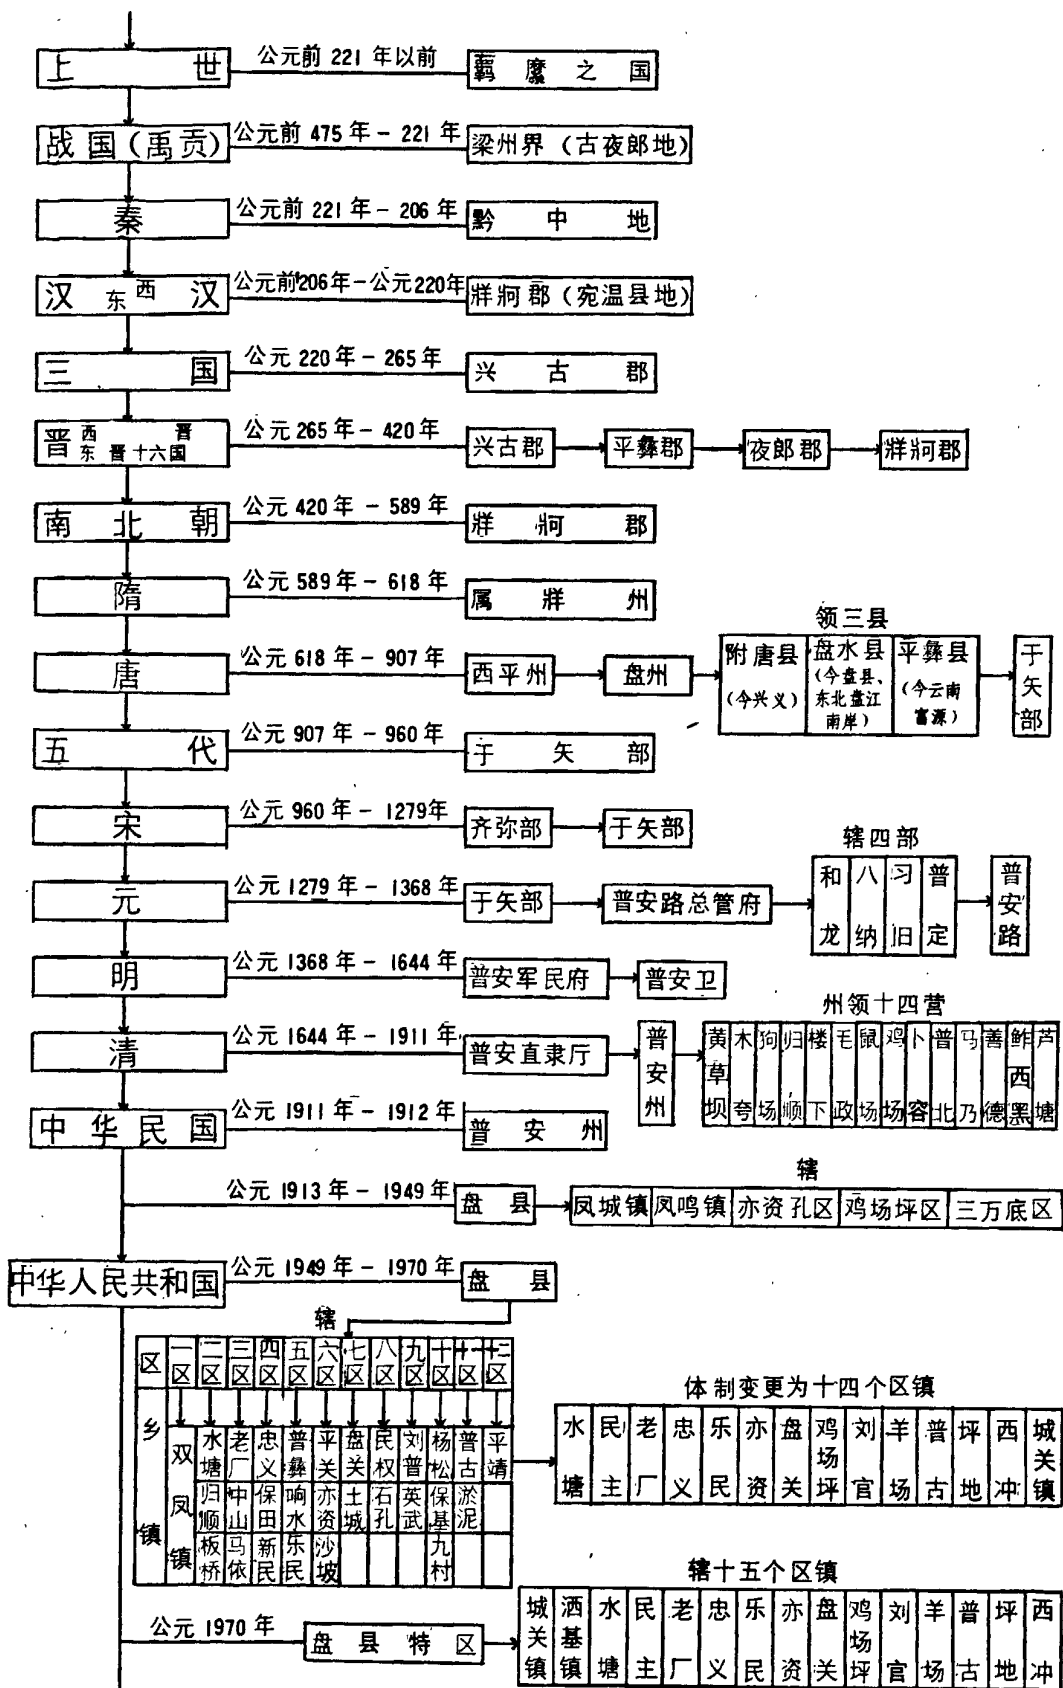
上世 — 公元前 221 年以前 — 羁縻之国

战国（禹贡） — 公元前 475 年 - 221 年 — 梁州界（古夜郎地）

秦 — 公元前 221 年 - 206 年 — 黔中地

汉 东 西 汉 — 公元前206年－公元220年 — 牂牁郡（宛温县地）

三国 — 公元 220 年 - 265 年 — 兴古郡

晋 西晋 东晋 十六国 — 公元 265 年 - 420 年 — 兴古郡 → 平彝郡 → 夜郎郡 → 牂牁郡

南北朝 — 公元 420 年 - 589 年 — 牂牁郡

隋 — 公元 589 年 - 618 年 — 属牂州

唐 — 公元 618 年 - 907 年 — 西平州 → 盘州 → 领三县：附唐县（今兴义）；盘水县（今盘县、东北盘江南岸）；平彝县（今云南富源） → 于矢部

五代 — 公元 907 年 - 960 年 — 于矢部

宋 — 公元 960 年 - 1279年 — 齐弥部 → 于矢部

元 — 公元 1279 年 - 1368 年 — 于矢部 → 普安路总管府 → 辖四部：和龙、八纳、习旧、普定 → 普安路

明 — 公元 1368 年 - 1644 年 — 普安军民府 → 普安卫

清 — 公元 1644 年 - 1911 年 — 普安直隶厅 → 普安州 → 州领十四营：黄草坝、木夸、狗场、归顺、楼下、毛政、鼠场、鸡场、卜容、普北、马乃、善德、鲊西黑、芦塘

中华民国 — 公元 1911 年 - 1912 年 — 普安州

公元 1913 年 - 1949 年 — 盘县 → 辖：凤城镇、凤鸣镇、亦资孔区、鸡场坪区、三万底区

中华人民共和国 — 公元 1949 年 - 1970 年 — 盘县

辖

| 区 | 一区 | 二区 | 三区 | 四区 | 五区 | 六区 | 七区 | 八区 | 九区 | 十区 | 十一区 | 十二区 |
|---|---|---|---|---|---|---|---|---|---|---|---|---|
| 乡镇 | 双凤镇 | 水塘 | 老厂 | 忠义 | 普彝 | 平关 | 盘关 | 民权 | 刘普 | 杨松 | 普古 | 平请 |
| | | 归顺 | 中山 | 保田 | 响水 | 亦资 | 土城 | 石孔 | 英武 | 保基 | 淤泥 | |
| | | 板桥 | 马依 | 新民 | 乐民 | 沙坡 | | | | 九村 | | |

体制变更为十四个区镇

| 水塘 | 民主 | 老厂 | 忠义 | 乐民 | 亦资 | 盘关 | 鸡场坪 | 刘官 | 羊场 | 普古 | 坪地 | 西冲 | 城关镇 |
|---|---|---|---|---|---|---|---|---|---|---|---|---|---|

公元 1970 年 — 盘县特区

辖十五个区镇

| 城关镇 | 洒基镇 | 水塘 | 民主 | 老厂 | 忠义 | 乐民 | 亦资 | 盘关 | 鸡场坪 | 刘官 | 羊场 | 普古 | 坪地 | 西冲 |
|---|---|---|---|---|---|---|---|---|---|---|---|---|---|---|